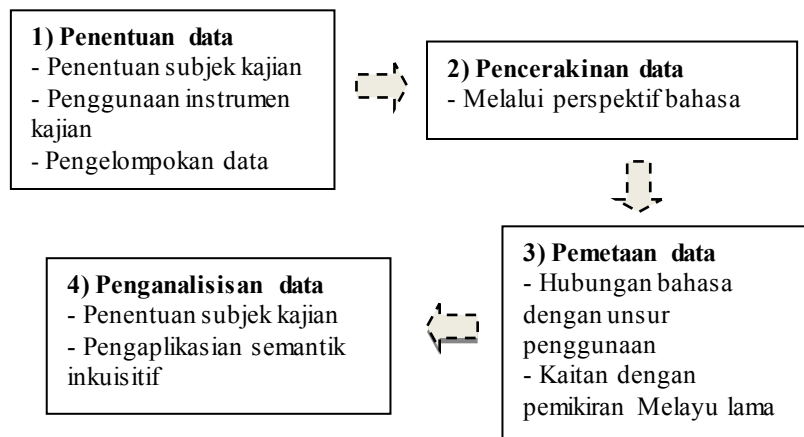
**1) Penentuan data**
- Penentuan subjek kajian
- Penggunaan instrumen kajian
- Pengelompokan data

**2) Pencerakinan data**
- Melalui perspektif bahasa

**3) Pemetaan data**
- Hubungan bahasa dengan unsur penggunaan
- Kaitan dengan pemikiran Melayu lama

**4) Penganalisisan data**
- Penentuan subjek kajian
- Pengaplikasian semantik inkuisitif